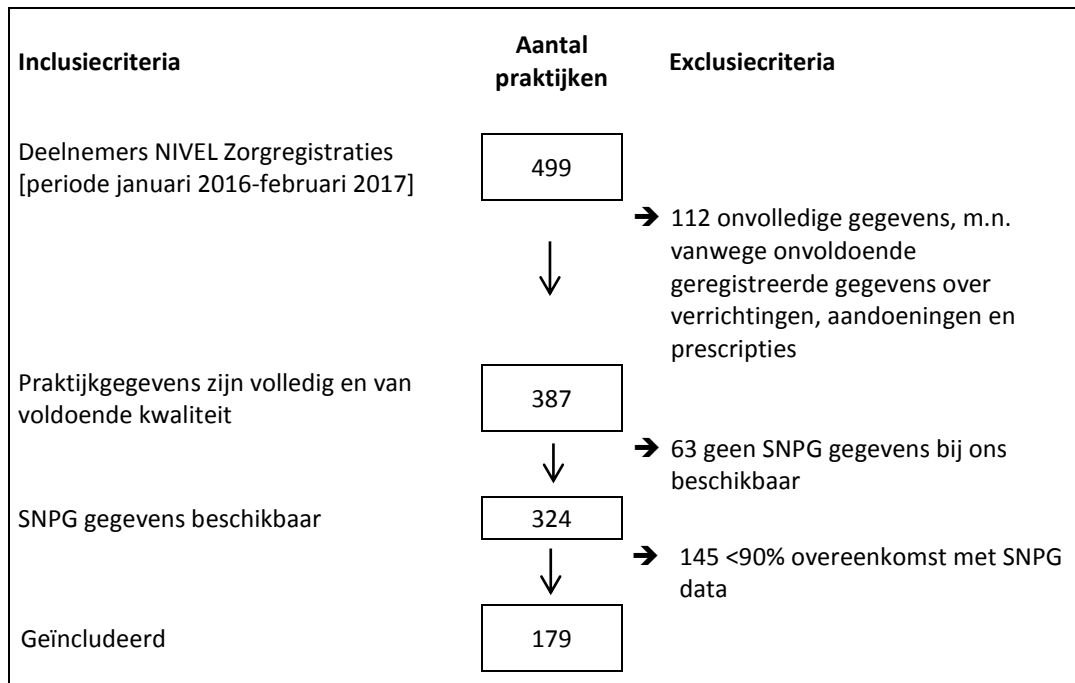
**Inclusiecriteria**

**Aantal praktijken**

**Exclusiecriteria**

Deelnemers NIVEL Zorgregistraties [periode januari 2016-februari 2017]

499

➔ 112 onvolledige gegevens, m.n. vanwege onvoldoende geregistreerde gegevens over verrichtingen, aandoeningen en prescripties

Praktijkgegevens zijn volledig en van voldoende kwaliteit

387

➔ 63 geen SNPG gegevens bij ons beschikbaar

SNPG gegevens beschikbaar

324

➔ 145 <90% overeenkomst met SNPG data

Geïncludeerd

179